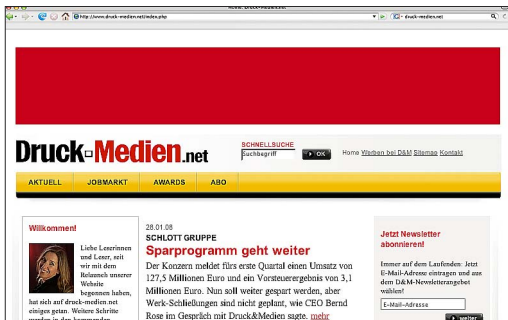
Home: Druck-Medien.net

http://www.druck-medien.net/index.php

druck-medien.net

Druck-Medien.net

SCHNELLSUCHE

Suchbegriff

OK

Home Werben bei D&M Sitemap Kontakt

AKTUELL

JOBMARKT

AWARDS

ABO

Willkommen!

Liebe Leserinnen und Leser, seit wir mit dem Relaunch unserer Website begonnen haben, hat sich auf druck-medien.net einiges getan. Weitere Schritte werden in den kommenden

28.01.08

SCHLOTT GRUPPE

Sparprogramm geht weiter

Der Konzern meldet fürs erste Quartal einen Umsatz von 127,5 Millionen Euro und ein Vorsteuerergebnis von 3,1 Millionen Euro. Nun soll weiter gespart werden, aber Werk-Schließungen sind nicht geplant, wie CEO Bernd Rose im Gespräch mit Druck&Medien sagte. mehr

Jetzt Newsletter abonnieren!

Immer auf dem Laufenden: Jetzt E-Mail-Adresse eintragen und aus dem D&M-Newsletterangebot wählen!

E-Mail-Adresse

weiter